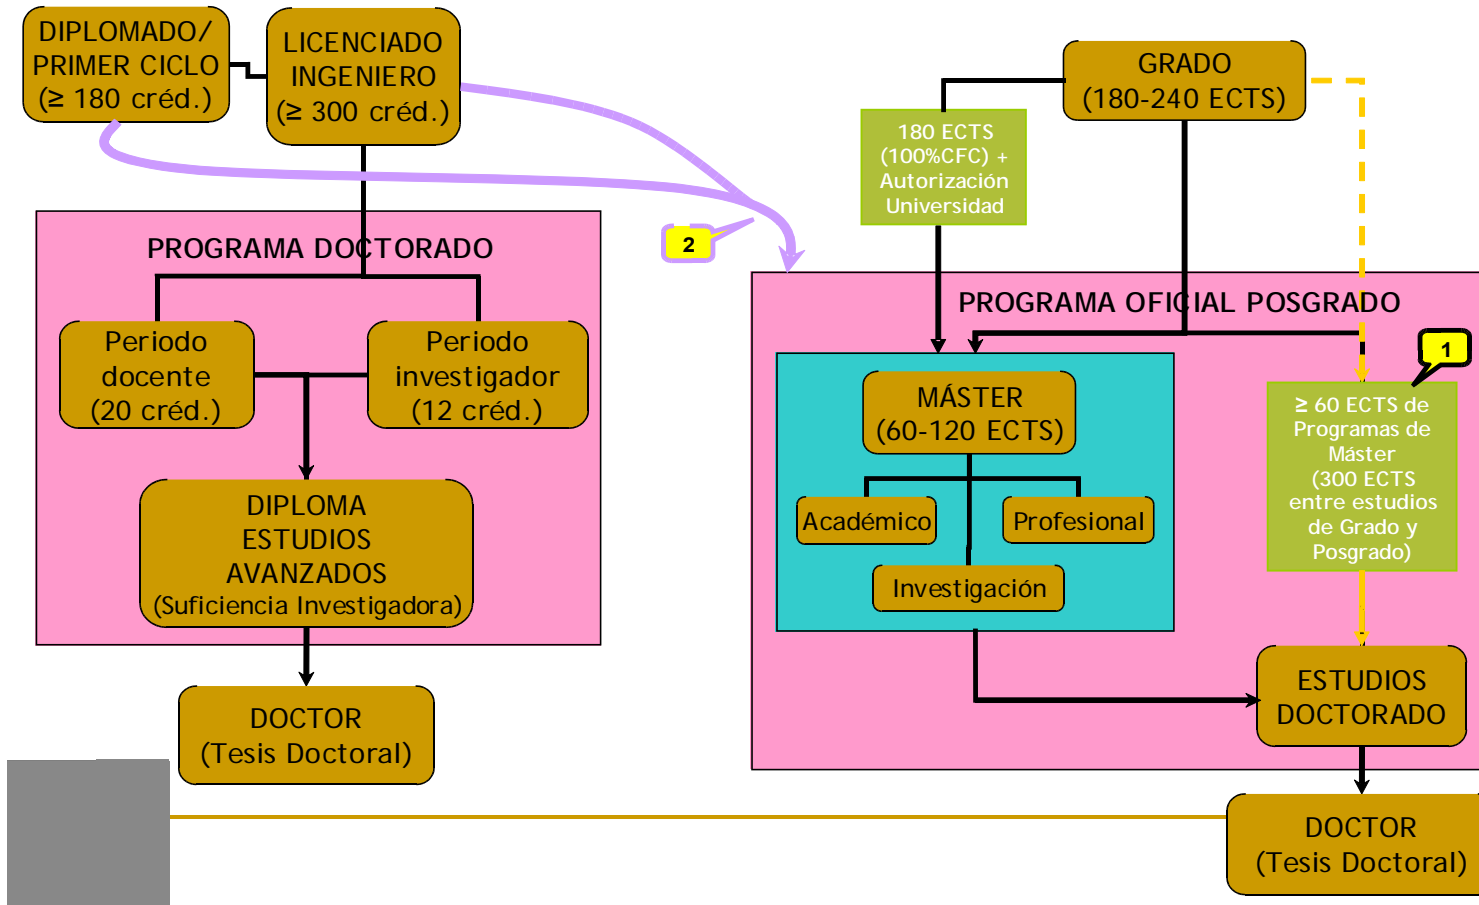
DIPLOMADO/ PRIMER CICLO (≥ 180 créd.)

LICENCIADO INGENIERO (≥ 300 créd.)

PROGRAMA DOCTORADO

Periodo docente (20 créd.)

Periodo investigador (12 créd.)

DIPLOMA ESTUDIOS AVANZADOS (Suficiencia Investigadora)

DOCTOR (Tesis Doctoral)

2

GRADO (180-240 ECTS)

180 ECTS (100%CFC) + Autorización Universidad

PROGRAMA OFICIAL POSGRADO

1

MÁSTER (60-120 ECTS)

Académico

Profesional

Investigación

≥ 60 ECTS de Programas de Máster (300 ECTS entre estudios de Grado y Posgrado)

ESTUDIOS DOCTORADO

DOCTOR (Tesis Doctoral)